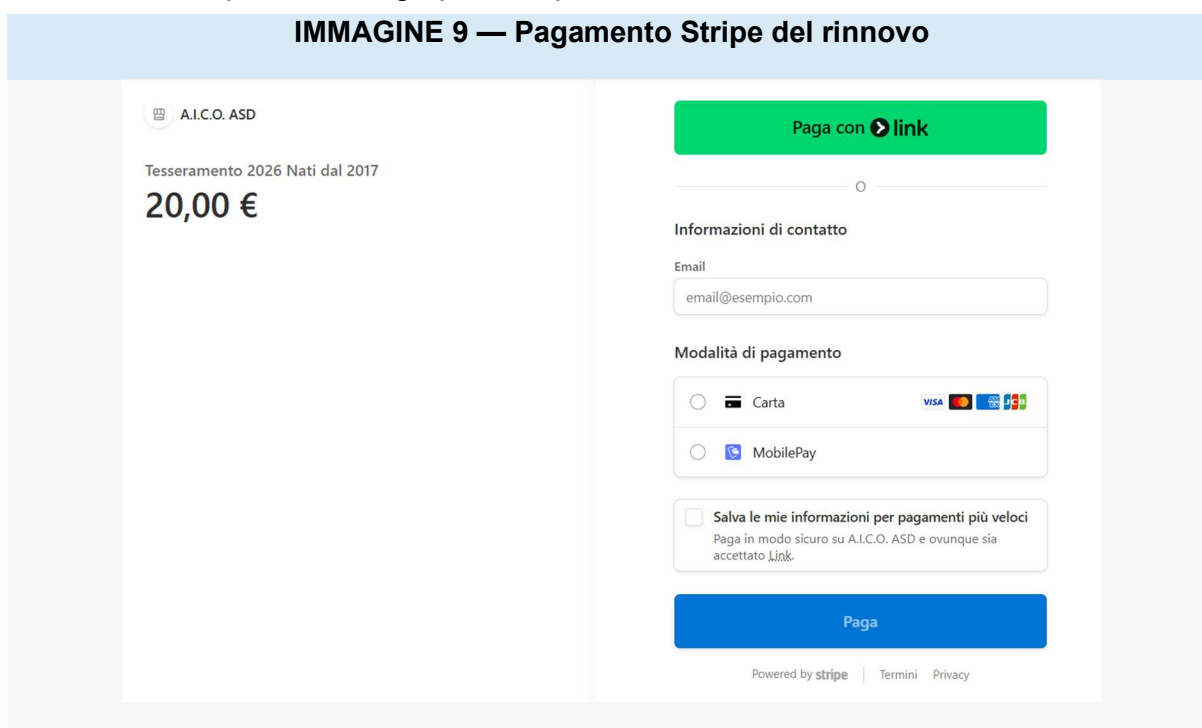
IMMAGINE 9 — Pagamento Stripe del rinnovo

A.I.C.O. ASD

Tesseramento 2026 Nati dal 2017
20,00 €

Paga con link

O

Informazioni di contatto

Email
email@esempio.com

Modalità di pagamento

Carta

VISA

MobilePay

Salva le mie informazioni per pagamenti più veloci
Paga in modo sicuro su A.I.C.O. ASD e ovunque sia accettato Link.

Paga

Powered by stripe | Termini Privacy